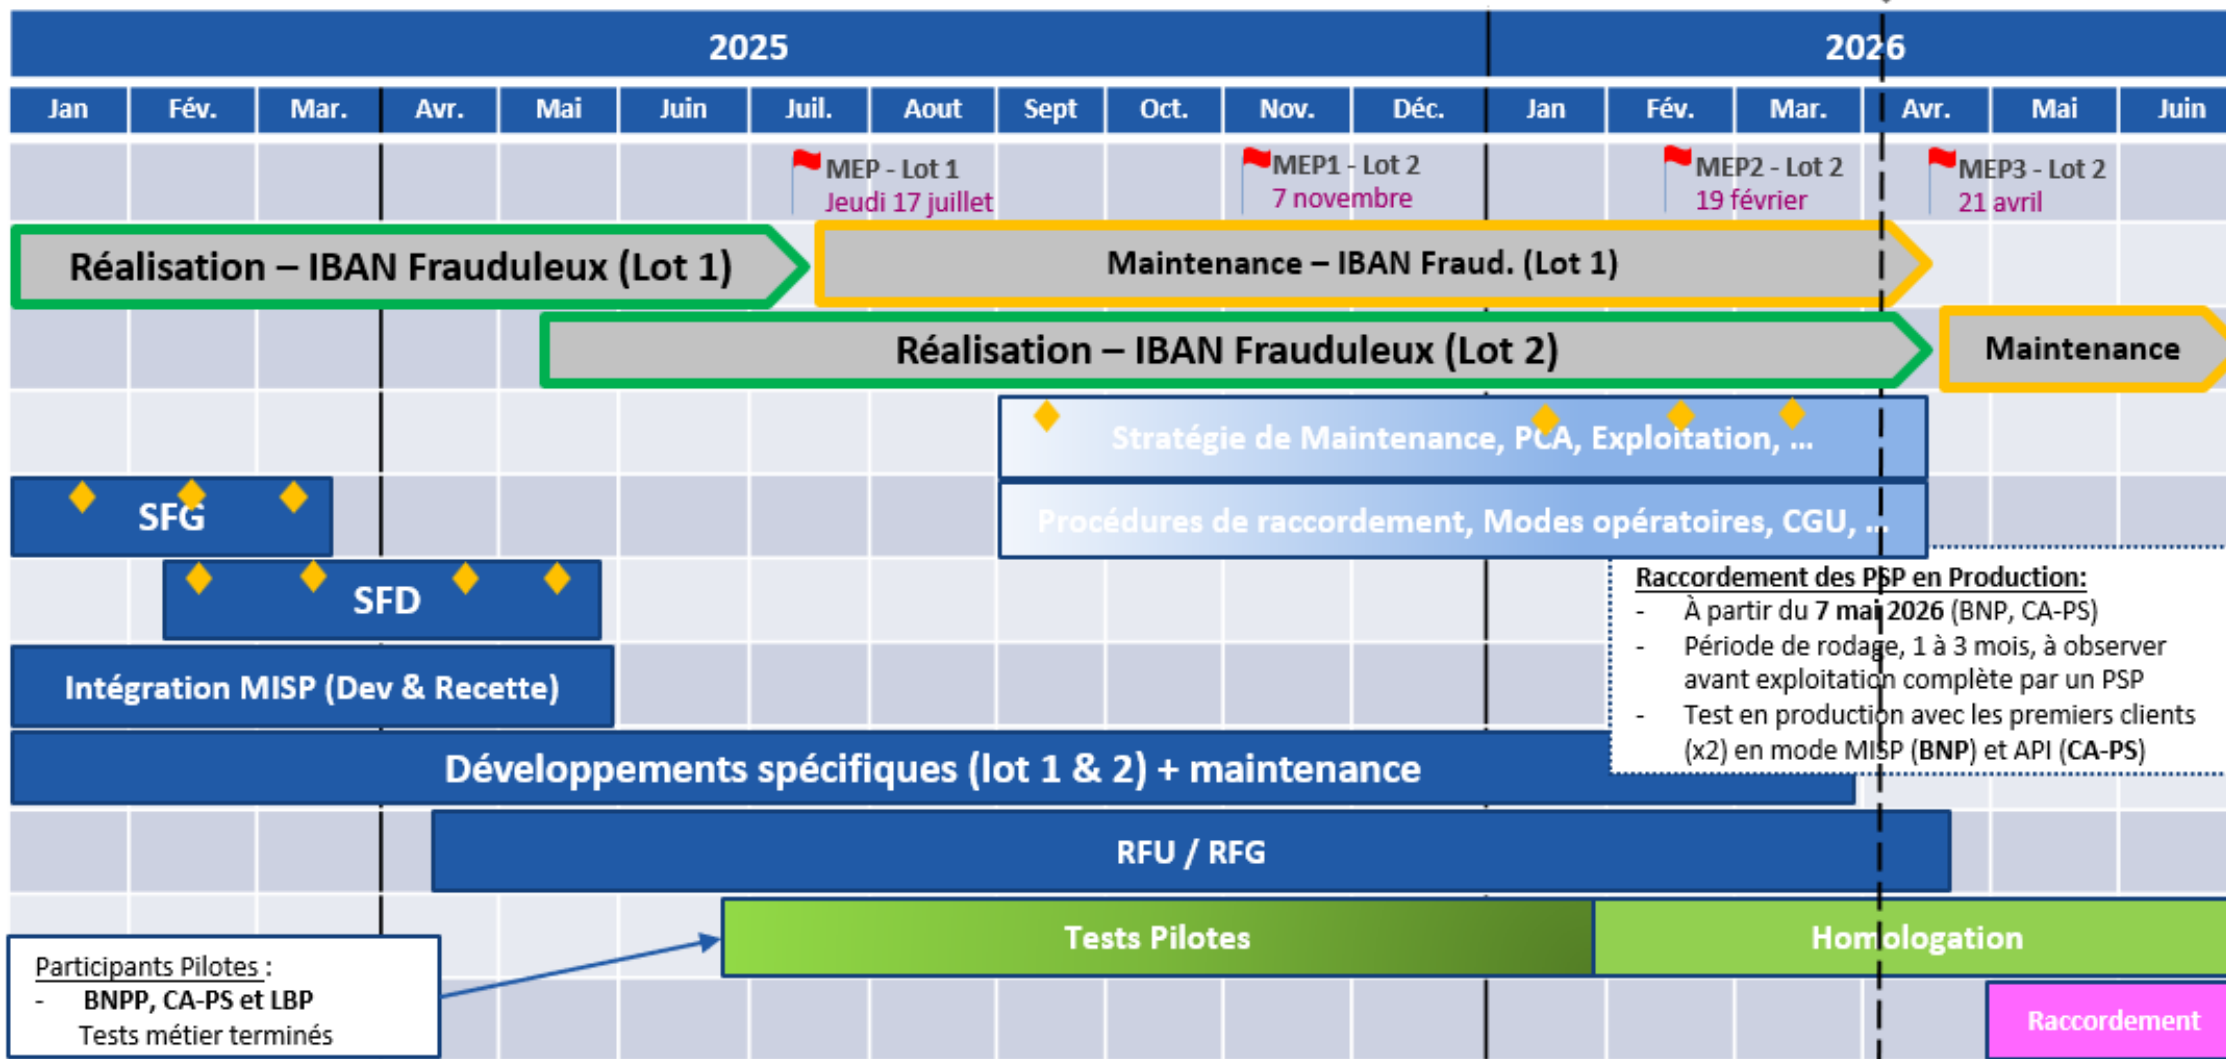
2025

2026

Jan Fév. Mar. Avr. Mai Juin Juil. Aout Sept Oct. Nov. Déc. Jan Fév. Mar. Avr. Mai Juin

MEP - Lot 1
Jeudi 17 juillet

MEP1 - Lot 2
7 novembre

MEP2 - Lot 2
19 février

MEP3 - Lot 2
21 avril

Réalisation – IBAN Frauduleux (Lot 1)

Maintenance – IBAN Fraud. (Lot 1)

Réalisation – IBAN Frauduleux (Lot 2)

Maintenance

Stratégie de Maintenance, PCA, Exploitation, ...

SFG

Procédures de raccordement, Modes opératoires, CGU, ...

SFD

Raccordement des PSP en Production:
- À partir du **7 mai 2026** (BNP, CA-PS)
- Période de rodage, 1 à 3 mois, à observer avant exploitation complète par un PSP
- Test en production avec les premiers clients (x2) en mode MISP (**BNP**) et API (**CA-PS**)

Intégration MISP (Dev & Recette)

Développements spécifiques (lot 1 & 2) + maintenance

RFU / RFG

Tests Pilotes

Homologation

Participants Pilotes :
- **BNPP, CA-PS et LBP**
Tests métier terminés

Raccordement